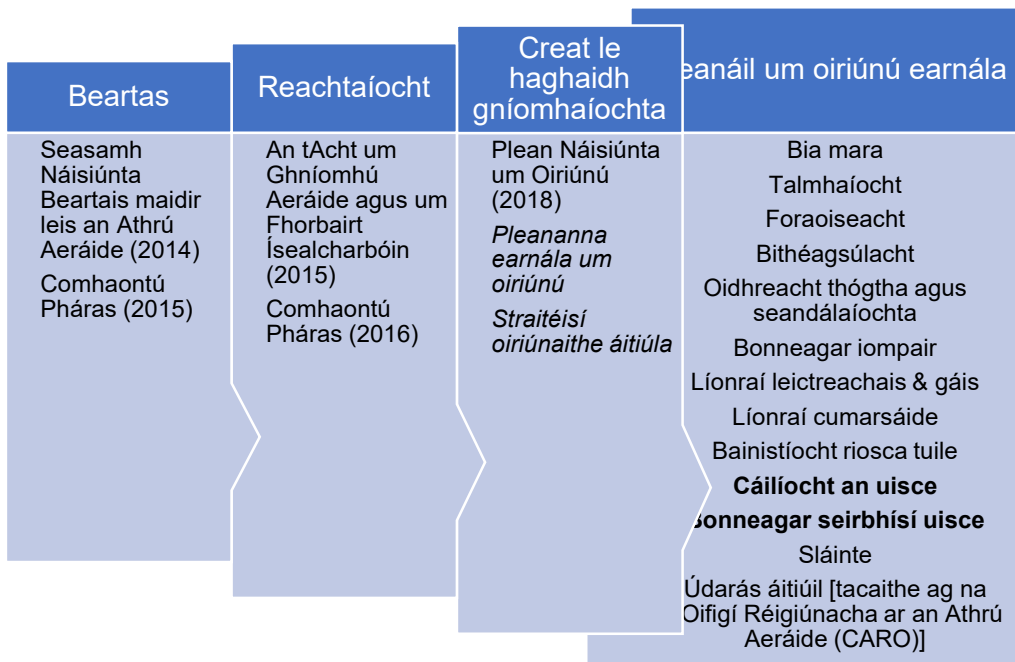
Beartas

Seasamh Náisiúnta Beartais maidir leis an Athrú Aeráide (2014)

Comhaontú Pháras (2015)

Reachtaíocht

An tAcht um Ghníomhú Aeráide agus um Fhorbairt Ísealcharbóin (2015)

Comhaontú Pháras (2016)

Creat le haghaidh gníomhaíochta

Plean Náisiúnta um Oiriúnú (2018)

*Pleananna earnála um oiriúnú*

*Straitéisí oiriúnaithe áitiúla*

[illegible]eanáil um oiriúnú earnála

Bia mara

Talmhaíocht

Foraoiseacht

Bithéagsúlacht

Oidhreacht thógtha agus seandálaíochta

Bonneagar iompair

Líonraí leictreachais & gáis

Líonraí cumarsáide

Bainistíocht riosca tuile

**Cáilíocht an uisce**

**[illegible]onneagar seirbhísí uisce**

Sláinte

Údarás áitiúil [tacaithe ag na Oifigí Réigiúnacha ar an Athrú Aeráide (CARO)]